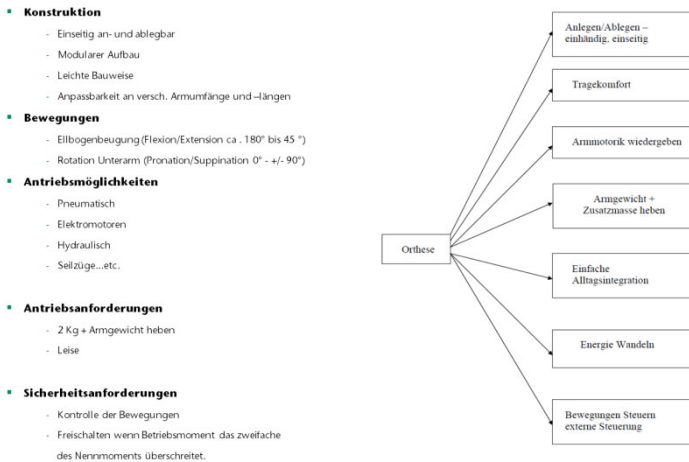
- **Konstruktion**
  - Einseitig an- und ablegbar
  - Modularer Aufbau
  - Leichte Bauweise
  - Anpassbarkeit an versch. Armumfänge und –längen
- **Bewegungen**
  - Ellbogenbeugung (Flexion/Extension ca . 180° bis 45 °)
  - Rotation Unterarm (Pronation/Suppination 0° - +/- 90°)
- **Antriebsmöglichkeiten**
  - Pneumatisch
  - Elektromotoren
  - Hydraulisch
  - Seilzüge...etc.
- **Antriebsanforderungen**
  - 2 Kg + Armgewicht heben
  - Leise
- **Sicherheitsanforderungen**
  - Kontrolle der Bewegungen
  - Freischalten wenn Betriebsmoment das zweifache des Nennmoments überschreitet.

Orthese

Anlegen/Ablegen – einhändig, einseitig

Tragekomfort

Armmotorik wiedergeben

Armgewicht + Zusatzmasse heben

Einfache Alltagsintegration

Energie Wandeln

Bewegungen Steuern externe Steuerung